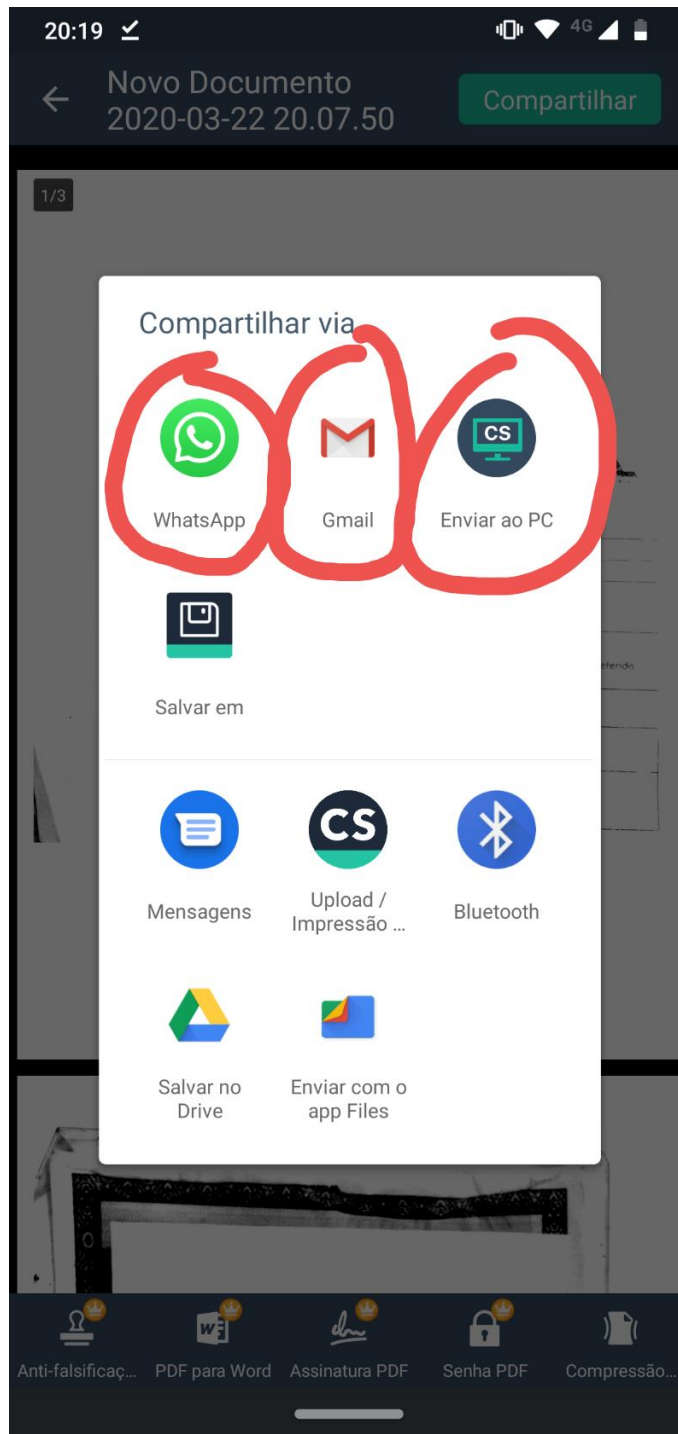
20:19 4G

Novo Documento
2020-03-22 20.07.50

Compartilhar

1/3

Compartilhar via

WhatsApp

Gmail

CS

Enviar ao PC

Salvar em

Mensagens

CS

Upload / Impressão ...

Bluetooth

Salvar no Drive

Enviar com o app Files

Anti-falsificaç...

PDF para Word

Assinatura PDF

Senha PDF

Compressão...